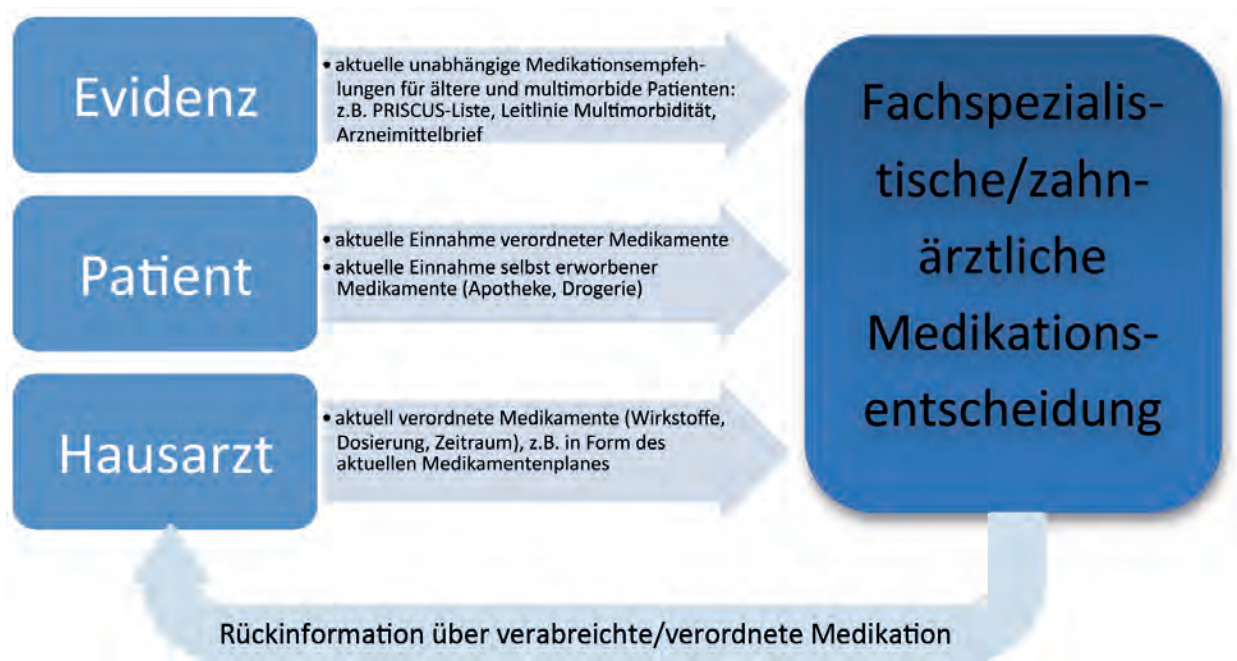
Evidenz

• aktuelle unabhängige Medikationsempfehlungen für ältere und multimorbide Patienten: z.B. PRISCUS-Liste, Leitlinie Multimorbidität, Arzneimittelbrief

Patient

• aktuelle Einnahme verordneter Medikamente
• aktuelle Einnahme selbst erworbener Medikamente (Apotheke, Drogerie)

Hausarzt

• aktuell verordnete Medikamente (Wirkstoffe, Dosierung, Zeitraum), z.B. in Form des aktuellen Medikamentenplanes

Fachspezialistische/zahnärztliche Medikationsentscheidung

Rückinformation über verabreichte/verordnete Medikation